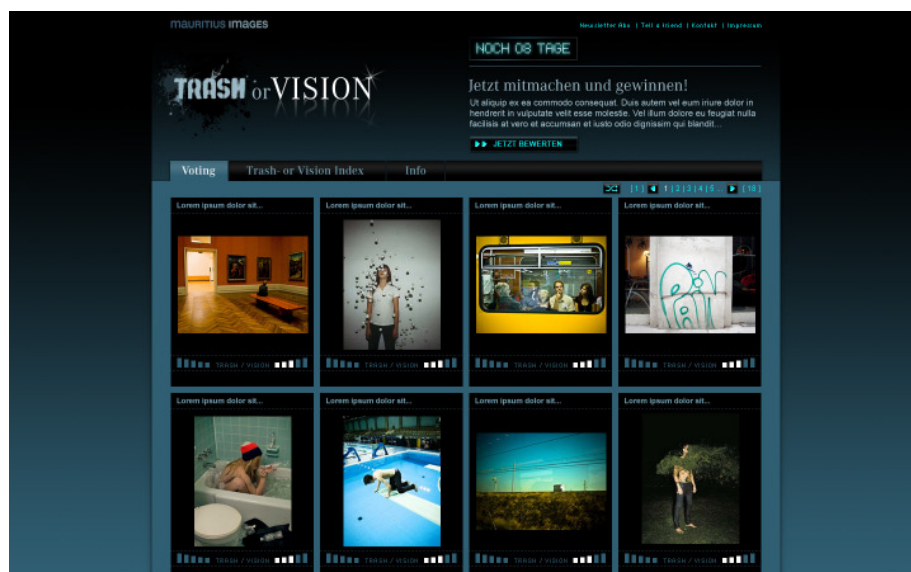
MAURITIUS IMAGES

Newsletter Abo | Tell a friend | Kontakt | Impressum

NOCH 08 TAGE

TRASH or VISION

Jetzt mitmachen und gewinnen!

Ut aliquip ex ea commodo consequat. Duis autem vel eum iriure dolor in hendrerit in vulputate velit esse molestie. Vel illum dolore eu feugiat nulla facilisis at vero et accumsan et iusto odio dignissim qui blandit...

JETZT BEWERTEN

Voting | Trash- or Vision Index | Info

[1] | 2 | 3 | 4 | 5... [10]

Lorem ipsum dolor sit...

TRASH / VISION

Lorem ipsum dolor sit...

TRASH / VISION

Lorem ipsum dolor sit...

TRASH / VISION

Lorem ipsum dolor sit...

TRASH / VISION

Lorem ipsum dolor sit...

TRASH / VISION

Lorem ipsum dolor sit...

TRASH / VISION

Lorem ipsum dolor sit...

TRASH / VISION

Lorem ipsum dolor sit...

TRASH / VISION